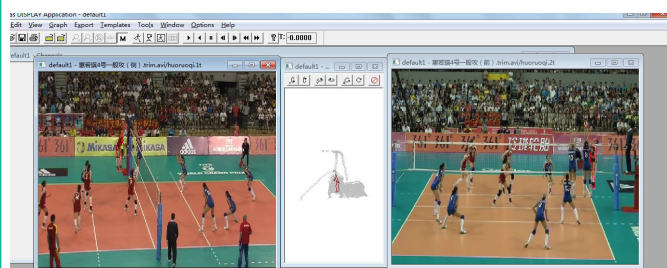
3S DISPLAY Application - default1
Edit View Graph Export Templates Tools Window Options Help
M
T: 0.0000
default1
Channels
default1 - 要密援4号一般攻（侧）.trim.avi/huoruoqi.1t
default1 - ...
default1 - 要密援4号一般攻（前）.trim.avi/huoruoqi.2t
MIKASA
MIKASA
361°
361°